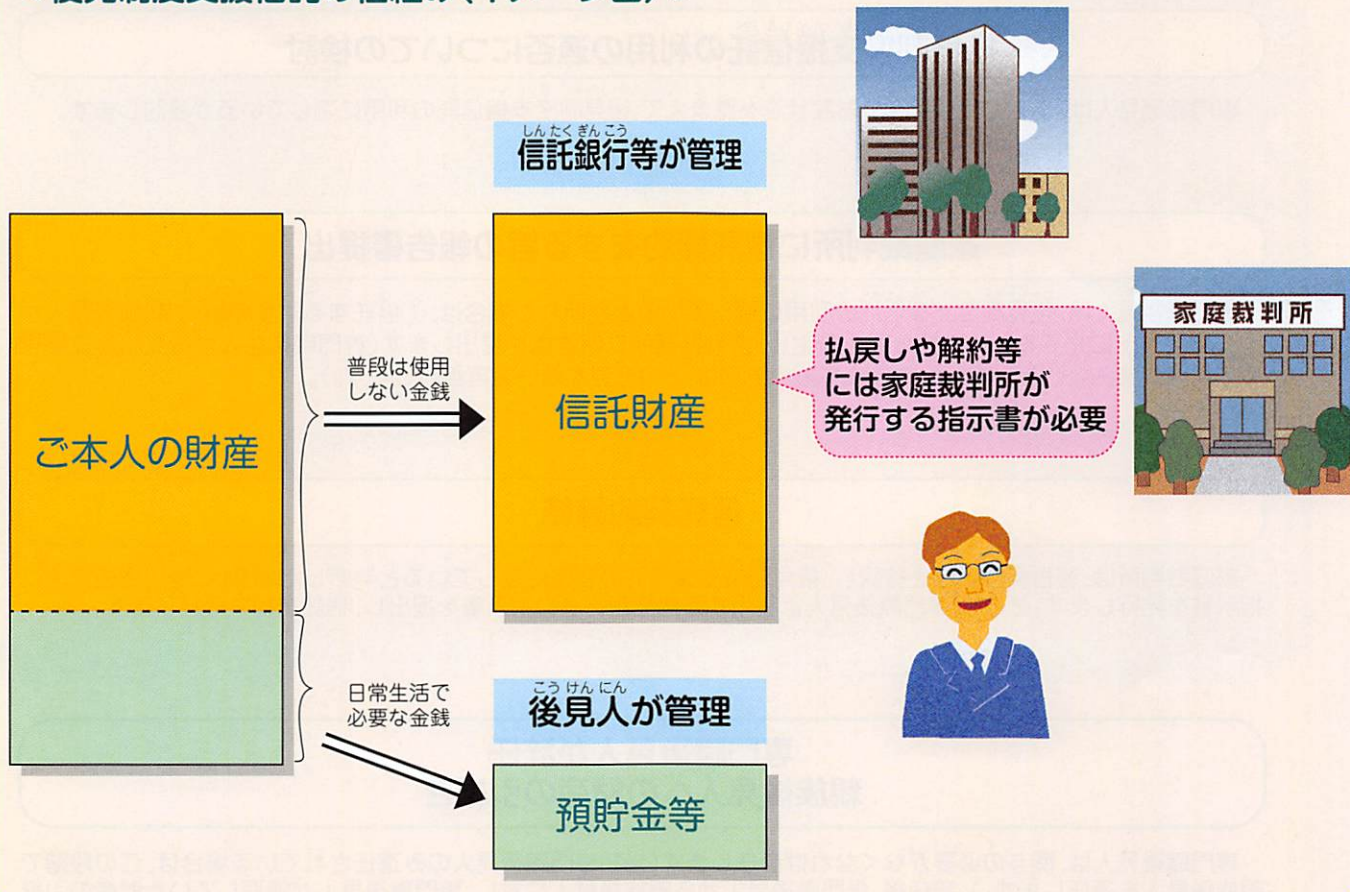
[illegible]

しんたくぎんこう
信託銀行等が管理

ご本人の財産

普段は使用しない金銭

信託財産

払戻しや解約等には家庭裁判所が発行する指示書が必要

家庭裁判所

日常生活で必要な金銭

こうけんにん
後見人が管理

預貯金等